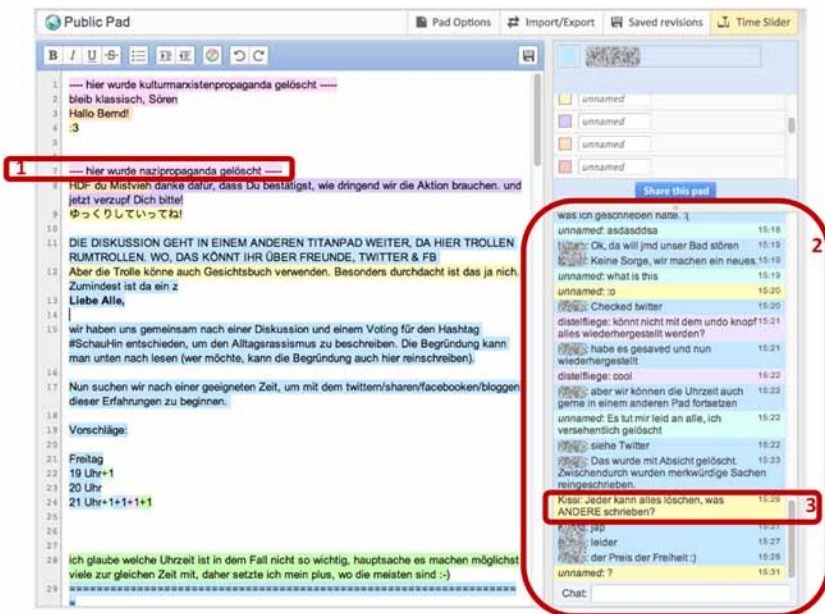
Public Pad

Pad Options | Import/Export | Saved revisions | Time Slider

1 ---- hier wurde kulturmarxistenpropaganda gelöscht ----
2 bleib klassisch, Sören
3 Hallo Bernd!
4 :3
5
6
7 ---- hier wurde nazipropaganda gelöscht ----
8 HDF du Mistvieh danke dafür, dass Du bestätigst, wie dringend wir die Aktion brauchen. und jetzt verzupf Dich bitte!
9 ゆっくりしていってね!
10
11 DIE DISKUSSION GEHT IN EINEM ANDEREN TITANPAD WEITER, DA HIER TROLLEN RUMTROLLEN. WO, DAS KÖNNT IHR ÜBER FREUNDE, TWITTER & FB
12 Aber die Trolle könne auch Gesichtsbuch verwenden. Besonders durchdacht ist das ja nich. Zumindest ist da ein z
13 Liebe Alle,
14
15 wir haben uns gemeinsam nach einer Diskussion und einem Voting für den Hashtag #SchauHin entschieden, um den Alltagsrassismus zu beschreiben. Die Begründung kann man unten nach lesen (wer möchte, kann die Begründung auch hier reinschreiben).
16
17 Nun suchen wir nach einer geeigneten Zeit, um mit dem twittern/sharen/facebooken/bloggen dieser Erfahrungen zu beginnen.
18
19 Vorschläge:
20
21 Freitag
22 19 Uhr+1
23 20 Uhr
24 21 Uhr+1+1+1+1
25
26
27
28 ich glaube welche Uhrzeit ist in dem Fall nicht so wichtig, hauptsache es machen möglichst viele zur gleichen Zeit mit, daher setzte ich mein plus, wo die meisten sind :-)
29 ========================================

1

unnamed
unnamed
unnamed
unnamed

Share this pad

was ich geschrieben hatte. :(
unnamed: asdasddsa 15:18
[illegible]: Ok, da will jmd unser Bad stören 15:19
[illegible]: Keine Sorge, wir machen ein neues. 15:19
unnamed: what is this 15:19
unnamed: :o 15:20
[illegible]: Checked twitter 15:20
distelfliege: könnt nicht mit dem undo knopf alles wiederhergestellt werden? 15:21
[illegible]: habe es gesaved und nun wiederhergestellt 15:21
distelfliege: cool 15:22
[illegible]: aber wir können die Uhrzeit auch gerne in einem anderen Pad fortsetzen 15:22
unnamed: Es tut mir leid an alle, ich versehentlich gelöscht 15:22
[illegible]: siehe Twitter 15:22
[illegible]: Das wurde mit Absicht gelöscht. Zwischendurch wurden merkwürdige Sachen reingeschrieben. 15:23
Kissi: Jeder kann alles löschen, was ANDERE schrieben? 15:26
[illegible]: jap 15:27
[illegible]: leider 15:27
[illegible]: der Preis der Freiheit :) 15:28
unnamed: ? 15:31

Chat:

2
3